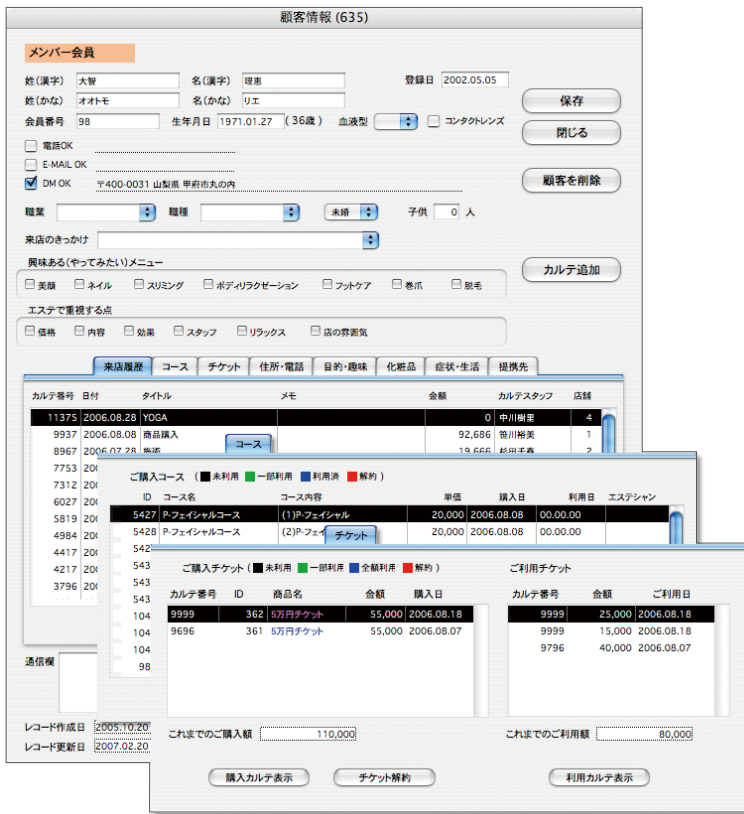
顧客情報 (635)

メンバー会員

姓(漢字) 大智　名(漢字) 理恵　登録日 2002.05.05
姓(かな) オオトモ　名(かな) リエ
会員番号 98　生年月日 1971.01.27 (36歳)　血液型　コンタクトレンズ

保存
閉じる

電話OK
E-MAIL OK
DM OK　〒400-0031 山梨県 甲府市丸の内

顧客を削除

職業　職種　未婚　子供 0 人

来店のきっかけ

興味ある(やってみたい)メニュー
美顔　ネイル　スリミング　ボディリラクゼーション　フットケア　巻爪　脱毛

カルテ追加

エステで重視する点
価格　内容　効果　スタッフ　リラックス　店の雰囲気

来店履歴　コース　チケット　住所・電話　目的・趣味　化粧品　症状・生活　提携先

| カルテ番号 | 日付 | タイトル | メモ | 金額 | カルテスタッフ | 店舗 |
|---|---|---|---|---|---|---|
| 11375 | 2006.08.28 | YOGA | | 0 | 中川樹里 | 4 |
| 9937 | 2006.08.08 | 商品購入 | | 92,686 | 笹川裕美 | 1 |
| 8967 | 2006.07.28 | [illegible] | | 19,666 | 杉田千春 | 2 |
| 7753 | | | | | | |
| 7312 | | | | | | |
| 6027 | | | | | | |
| 5819 | | | | | | |
| 4984 | | | | | | |
| 4417 | | | | | | |
| 4217 | | | | | | |
| 3796 | | | | | | |

コース

ご購入コース (未利用 一部利用 利用済 解約)

| ID | コース名 | コース内容 | 単価 | 購入日 | 利用日 | エステシャン |
|---|---|---|---|---|---|---|
| 5427 | P-フェイシャルコース | (1)P-フェイシャル | 20,000 | 2006.08.08 | 00.00.00 | |
| 5428 | P-フェイシャルコース | (2)P-フェイ | 20,000 | 2006.08.08 | 00.00.00 | |
| 542 | | | | | | |
| 543 | | | | | | |
| 543 | | | | | | |
| 543 | | | | | | |
| 104 | | | | | | |
| 104 | | | | | | |
| 104 | | | | | | |
| 104 | | | | | | |
| 98 | | | | | | |

チケット

ご購入チケット (未利用 一部利用 全額利用 解約)

| カルテ番号 | ID | 商品名 | 金額 | 購入日 |
|---|---|---|---|---|
| 9999 | 362 | 5万円チケット | 55,000 | 2006.08.18 |
| 9696 | 361 | 5万円チケット | 55,000 | 2006.08.07 |

ご利用チケット

| カルテ番号 | 金額 | ご利用日 |
|---|---|---|
| 9999 | 25,000 | 2006.08.18 |
| 9999 | 15,000 | 2006.08.18 |
| 9796 | 40,000 | 2006.08.07 |

通信欄

これまでのご購入額 110,000
これまでのご利用額 80,000

レコード作成日 2005.10.20
レコード更新日 2007.02.20

購入カルテ表示　チケット解約　利用カルテ表示